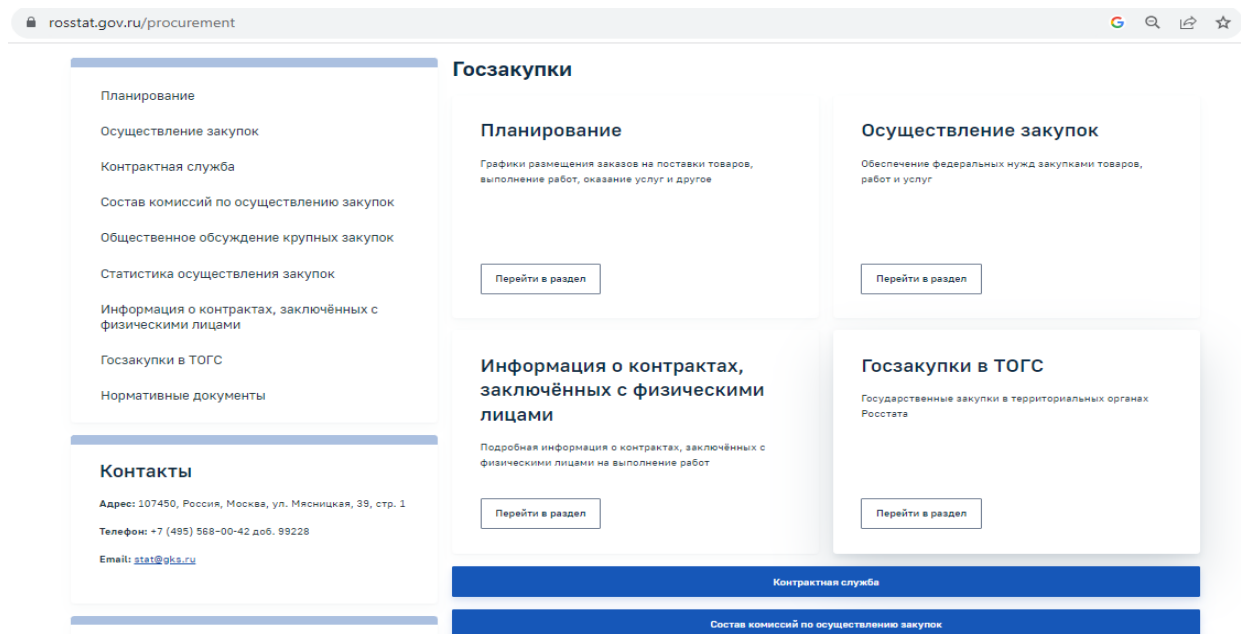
rosstat.gov.ru/procurement

Планирование

Осуществление закупок

Контрактная служба

Состав комиссий по осуществлению закупок

Общественное обсуждение крупных закупок

Статистика осуществления закупок

Информация о контрактах, заключённых с физическими лицами

Госзакупки в ТОГС

Нормативные документы

Контакты

Адрес: 107450, Россия, Москва, ул. Мясницкая, 39, стр. 1

Телефон: +7 (495) 568-00-42 доб. 99228

Email: stat@gks.ru

Госзакупки

Планирование

Графики размещения заказов на поставки товаров, выполнение работ, оказание услуг и другое

Перейти в раздел

Осуществление закупок

Обеспечение федеральных нужд закупками товаров, работ и услуг

Перейти в раздел

Информация о контрактах, заключённых с физическими лицами

Подробная информация о контрактах, заключённых с физическими лицами на выполнение работ

Перейти в раздел

Госзакупки в ТОГС

Государственные закупки в территориальных органах Росстата

Перейти в раздел

Контрактная служба

Состав комиссий по осуществлению закупок